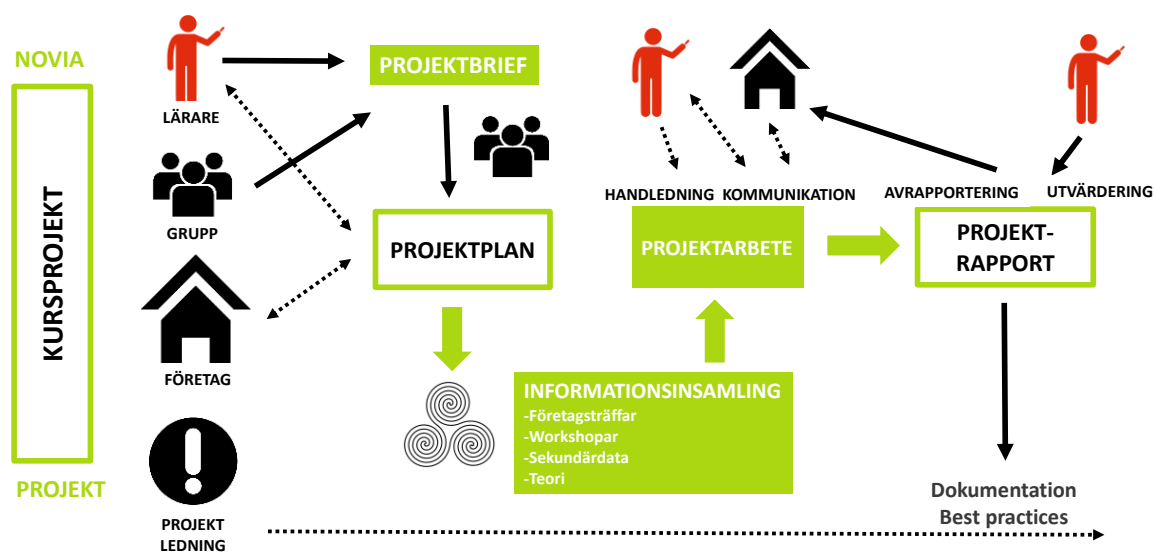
NOVIA

KURSPROJEKT

PROJEKT

LÄRARE

GRUPP

FÖRETAG

PROJEKT LEDNING

PROJEKTBRIEF

PROJEKTPLAN

INFORMATIONSINSAMLING
-Företagsträffar
-Workshopar
-Sekundärdata
-Teori

HANDLEDNING KOMMUNIKATION

PROJEKTARBETE

AVRAPPORTERING UTVÄRDERING

PROJEKT-RAPPORT

Dokumentation
Best practices